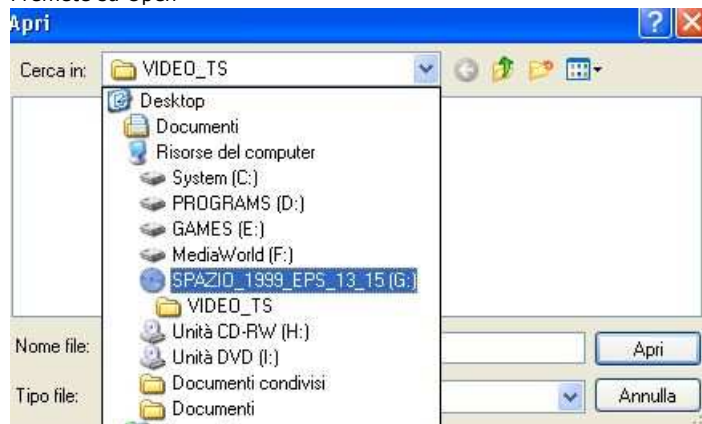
Premete su Open

Apri

Cerca in: VIDEO_TS

Desktop
Documenti
Risorse del computer
System (C:)
PROGRAMS (D:)
GAMES (E:)
MediaWorld (F:)
SPAZIO_1999_EPS_13_15 (G:)
VIDEO_TS
Unità CD-RW (H:)
Unità DVD (I:)
Documenti condivisi
Documenti

Nome file:
Tipo file:

Apri
Annulla